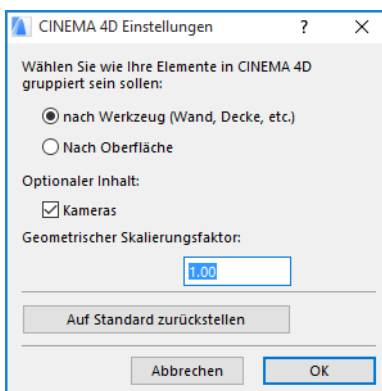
CINEMA 4D Einstellungen ? X

Wählen Sie wie Ihre Elemente in CINEMA 4D gruppiert sein sollen:

nach Werkzeug (Wand, Decke, etc.)

Nach Oberfläche

Optionaler Inhalt:

Kameras

Geometrischer Skalierungsfaktor:

1.00

Auf Standard zurückstellen

Abbrechen

OK